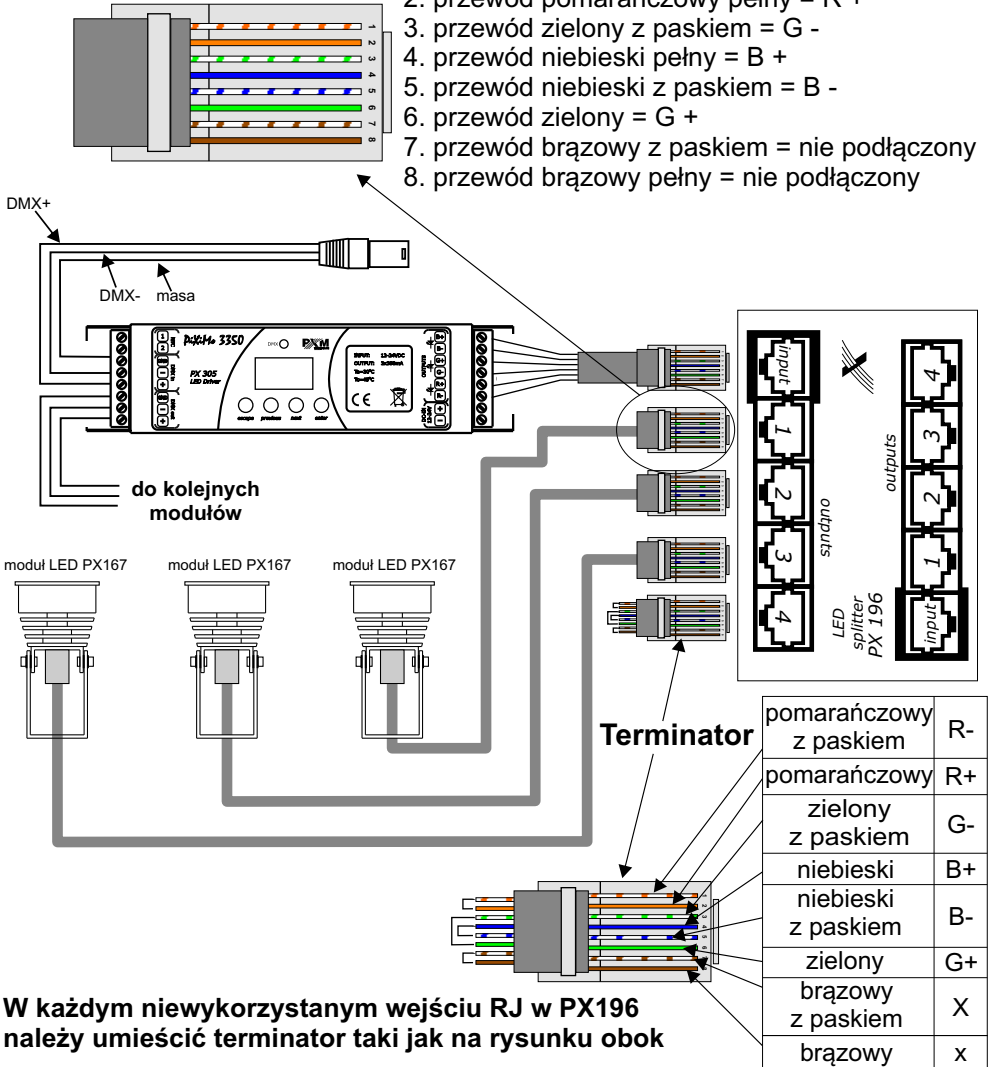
2. przewód pomarańczowy pełny = R +
3. przewód zielony z paskiem = G -
4. przewód niebieski pełny = B +
5. przewód niebieski z paskiem = B -
6. przewód zielony = G +
7. przewód brązowy z paskiem = nie podłączony
8. przewód brązowy pełny = nie podłączony

1 2 3 4 5 6 7 8

DMX+
DMX-
masa

PX 305
LED Driver
escape
previous
next
enter
PXM
DMX

input
1
2
3
4
outputs

4
3
2
1
input
outputs
LED splitter PX 196

do kolejnych modułów

moduł LED PX167
moduł LED PX167
moduł LED PX167

Terminator

| pomarańczowy z paskiem | R- |
|---|---|
| pomarańczowy | R+ |
| zielony z paskiem | G- |
| niebieski | B+ |
| niebieski z paskiem | B- |
| zielony | G+ |
| brązowy z paskiem | X |
| brązowy | x |

W każdym niewykorzystanym wejściu RJ w PX196 należy umieścić terminator taki jak na rysunku obok